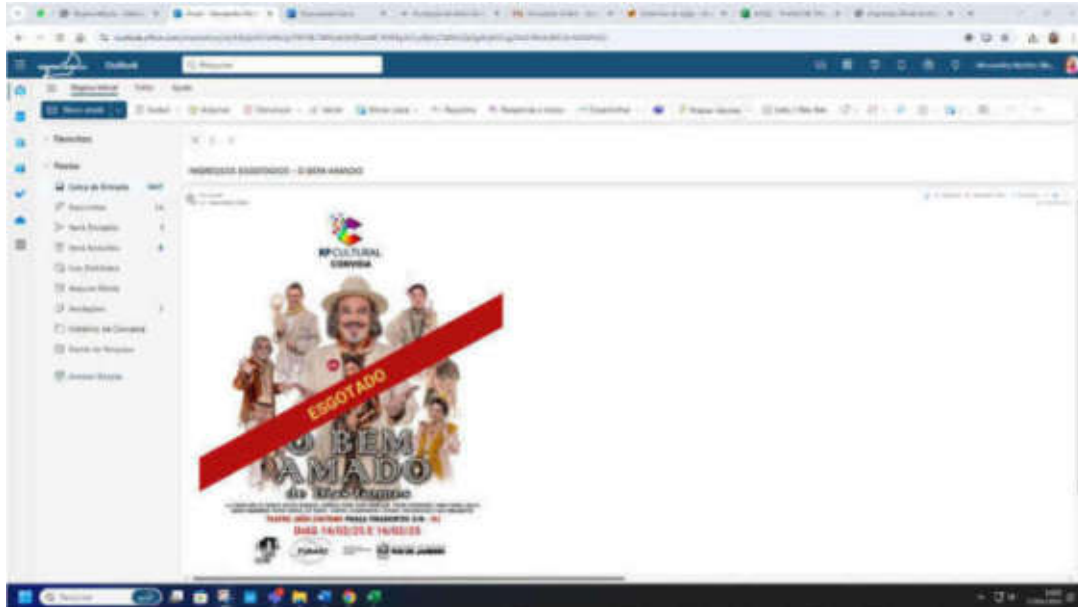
Outlook

Q Pesquisar

Página Inicial Exibir Ajuda

Novo email

Favoritos

Pastas

Caixa de Entrada

Itens Enviados

Rascunhos

Itens Excluídos

Lixo Eletrônico

Arquivo Morto

Anotações

Histórico de Conversa

Feeds RSS

INGRESSOS ESGOTADOS - O BEM AMADO

RPCULTURAL
CONVIDA

ESGOTADO

O BEM AMADO
de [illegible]

TEATRO JOÃO CAETANO PRAÇA TIRADENTES S/N - RJ
DIAS 14/02/25 E 16/02/25

Q Pesquisar